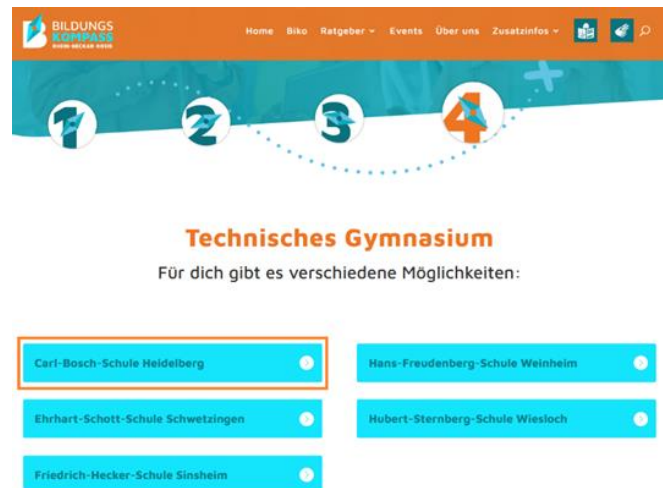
BILDUNGS KOMPASS RHEIN-NECKAR-KREIS

Home Biko Ratgeber Events Über uns Zusatzinfos

1 2 3 4

Technisches Gymnasium

Für dich gibt es verschiedene Möglichkeiten:

Carl-Bosch-Schule Heidelberg

Hans-Freudenberg-Schule Weinheim

Ehrhart-Schott-Schule Schwetzingen

Hubert-Sternberg-Schule Wiesloch

Friedrich-Hecker-Schule Sinsheim